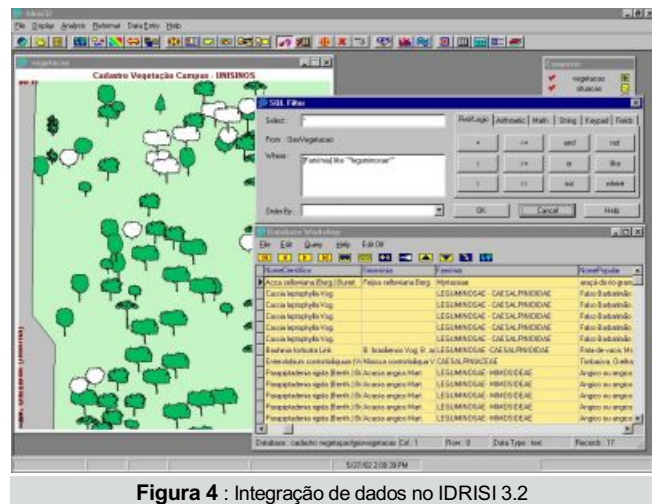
Idrisi32

File Display Analysis Reformat Data Entry Help

vegetacao

Cadastro Vegetação Campus - UNISINOS

Composer

vegetacao

situacao

SQL Filter

Select: *

From: GeoVegetacao

Where: [Familia] like "*leguminosae*"

Order By:

Rel/Logic Arithmetic Math String Keypad Fields

=
<>
and
not
<
<=
or
like
>
>=
xor
rlike

OK Cancel Help

Database Workshop

File Edit Query Help Edit Off

| NomeCientifico | Sinonimia | Familia | NomePopular |
|---|---|---|---|
| Acca sellowiana (Berg.) Burret | Feijoa sellowiana Berg. | Myrtaceae | araçá-do-rio-gran |
| Cassia leptophylla Vog. | | LEGUMINOSAE - CAESALPINIOIDAE | Falso Barbatimão |
| Cassia leptophylla Vog. | | LEGUMINOSAE - CAESALPINIOIDAE | Falso Barbatimão |
| Cassia leptophylla Vog. | | LEGUMINOSAE - CAESALPINIOIDAE | Falso Barbatimão |
| Cassia leptophylla Vog. | | LEGUMINOSAE - CAESALPINIOIDAE | Falso Barbatimão |
| Cassia leptophylla Vog. | | LEGUMINOSAE - CAESALPINIOIDAE | Falso Barbatimão |
| Bauhinia forficata Link | B. brasiliensis Vog. B. a | LEGUMINOSAE - CAESALPINIOIDAE | Pata-de-vaca; Mo |
| Enterolobium contortisiliquum (V | Mimosa contortisiliqua V | CAESALPINIACEAE | Timbaúva, Orelha |
| Parapiptadenia rigida (Benth.) Br | Acacia angico Mart. | LEGUMINOSAE - MIMOSOIDEAE | Angico ou angico |
| Parapiptadenia rigida (Benth.) Br | Acacia angico Mart. | LEGUMINOSAE - MIMOSOIDEAE | Angico ou angico |
| Parapiptadenia rigida (Benth.) Br | Acacia angico Mart. | LEGUMINOSAE - MIMOSOIDEAE | Angico ou angico |
| Parapiptadenia rigida (Benth.) Br | Acacia angico Mart. | LEGUMINOSAE - MIMOSOIDEAE | Angico ou angico |
| Parapiptadenia rigida (Benth.) Br | Acacia angico Mart. | LEGUMINOSAE - MIMOSOIDEAE | Angico ou angico |

Database: cadastro vegetacao\geovegetacao Col: 1 Row: 0 Data Type: text Records: 17

5/27/02 2:09:39 PM

**Figura 4** : Integração de dados no IDRISI 3.2